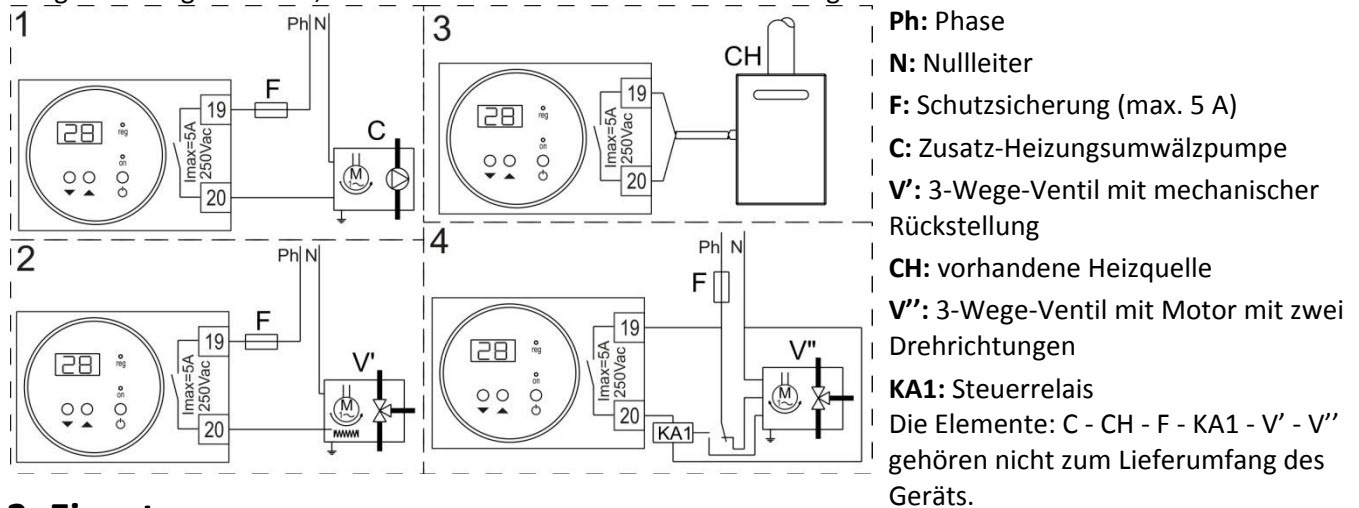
1

Ph N

F

19

20

Imax=5A 250Vac

28

reg

on

C

M

3

CH

19

20

Imax=5A 250Vac

28

reg

on

2

Ph N

F

19

20

Imax=5A 250Vac

28

reg

on

V'

M

4

Ph N

F

19

20

Imax=5A 250Vac

28

reg

on

KA1

V"

M

**Ph:** Phase

**N:** Nullleiter

**F:** Schutzsicherung (max. 5 A)

**C:** Zusatz-Heizungsumwälzpumpe

**V':** 3-Wege-Ventil mit mechanischer Rückstellung

**CH:** vorhandene Heizquelle

**V'':** 3-Wege-Ventil mit Motor mit zwei Drehrichtungen

**KA1:** Steuerrelais

Die Elemente: C - CH - F - KA1 - V' - V'' gehören nicht zum Lieferumfang des Geräts.

8. Ein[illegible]